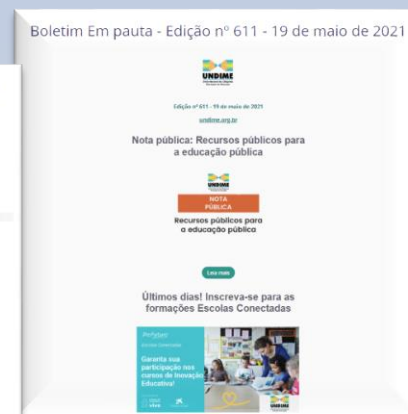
Boletim Em pauta - Edição nº 611 - 19 de maio de 2021

UNDIME

Edição nº 611 - 19 de maio de 2021

undime.org.br

Nota pública: Recursos públicos para a educação pública

UNDIME

NOTA PÚBLICA

Recursos públicos para a educação pública

Leia mais

Últimos dias! Inscreva-se para as formações Escolas Conectadas

Garanta sua participação nos cursos de Inovação Educativa!